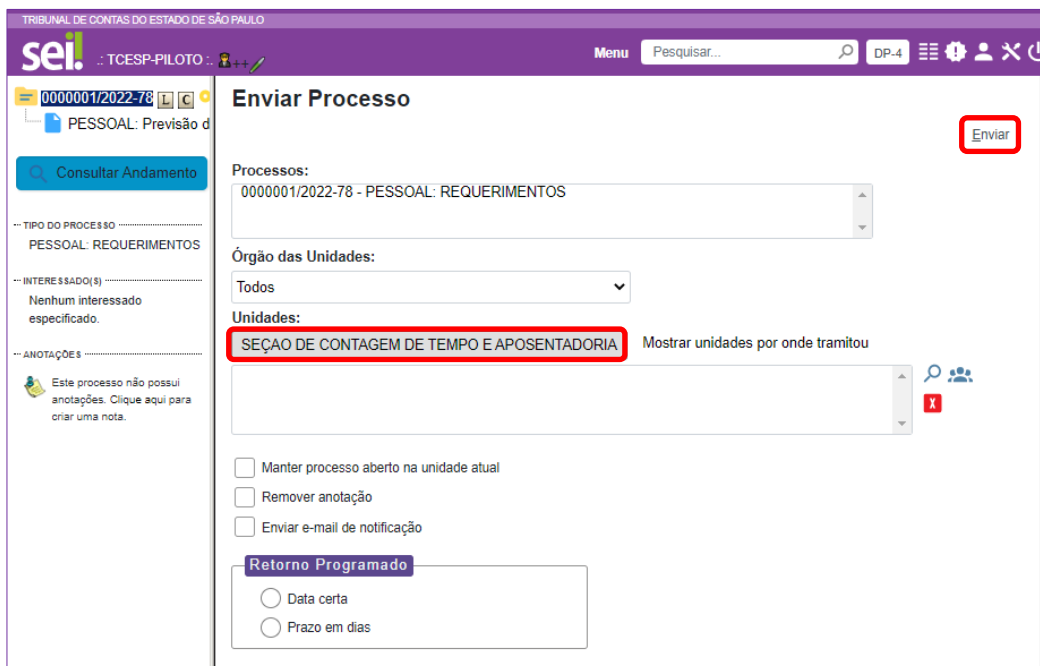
TRIBUNAL DE CONTAS DO ESTADO DE SÃO PAULO

sei! .: TCESP-PILOTO :.

Menu Pesquisar... DP-4

0000001/2022-78 L C

PESSOAL: Previsão d

Consultar Andamento

TIPO DO PROCESSO

PESSOAL: REQUERIMENTOS

INTERESSADO(S)

Nenhum interessado especificado.

ANOTAÇÕES

Este processo não possui anotações. Clique aqui para criar uma nota.

Enviar Processo

Enviar

Processos:

0000001/2022-78 - PESSOAL: REQUERIMENTOS

Órgão das Unidades:

Todos

Unidades:

SEÇAO DE CONTAGEM DE TEMPO E APOSENTADORIA

Mostrar unidades por onde tramitou

Manter processo aberto na unidade atual

Remover anotação

Enviar e-mail de notificação

Retorno Programado

Data certa

Prazo em dias